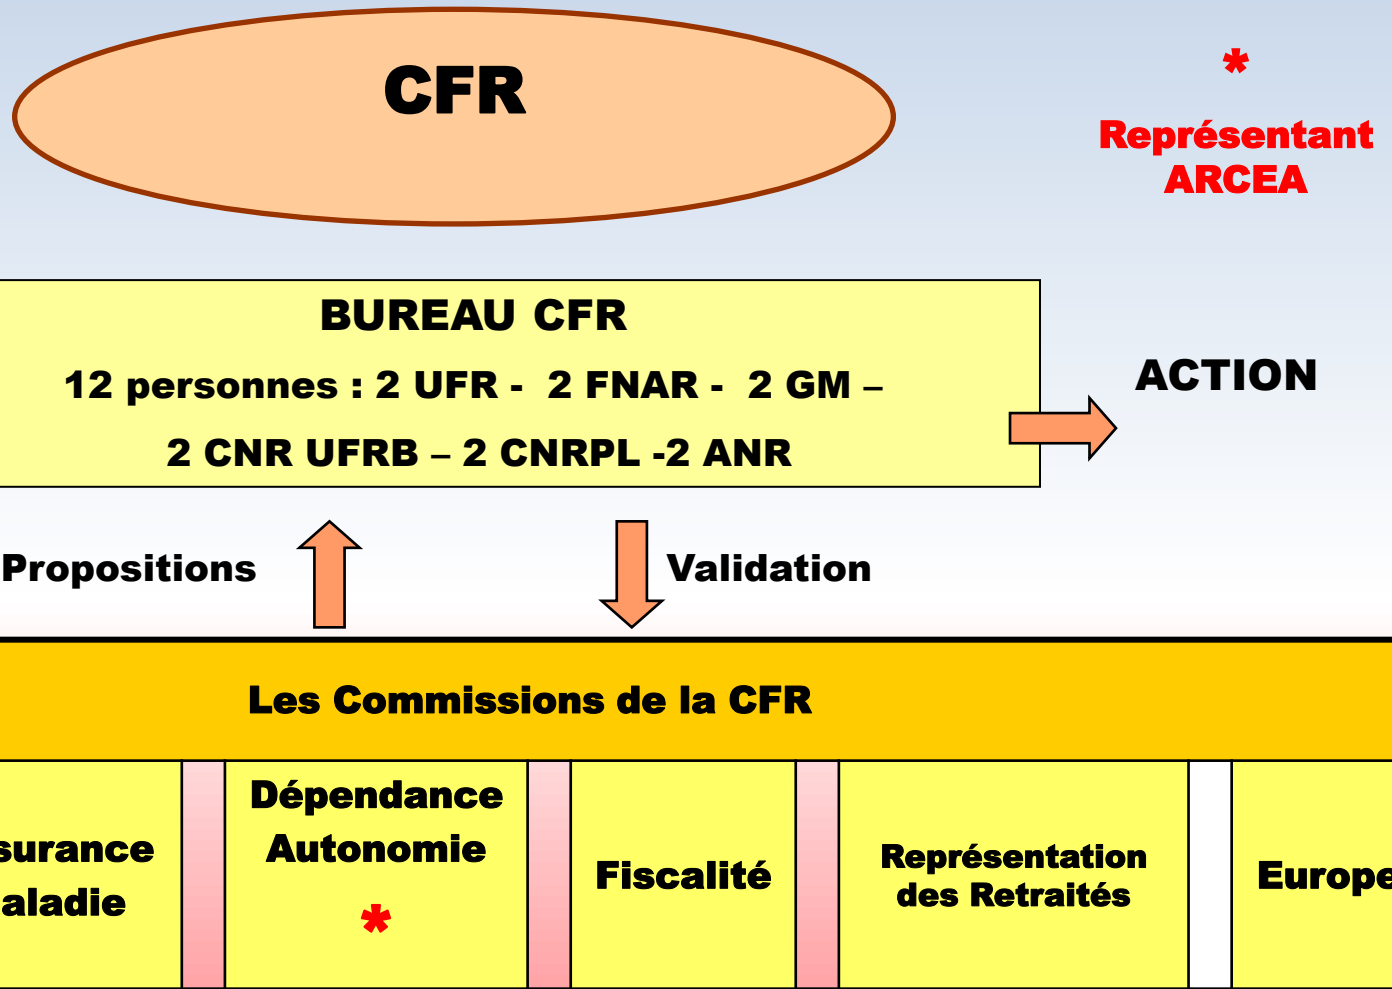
CFR

*
Représentant ARCEA

BUREAU CFR
12 personnes : 2 UFR - 2 FNAR - 2 GM –
2 CNR UFRB – 2 CNRPL -2 ANR

ACTION

Propositions

Validation

Les Commissions de la CFR

surance aladie

Dépendance Autonomie
*

Fiscalité

Représentation des Retraités

Europe